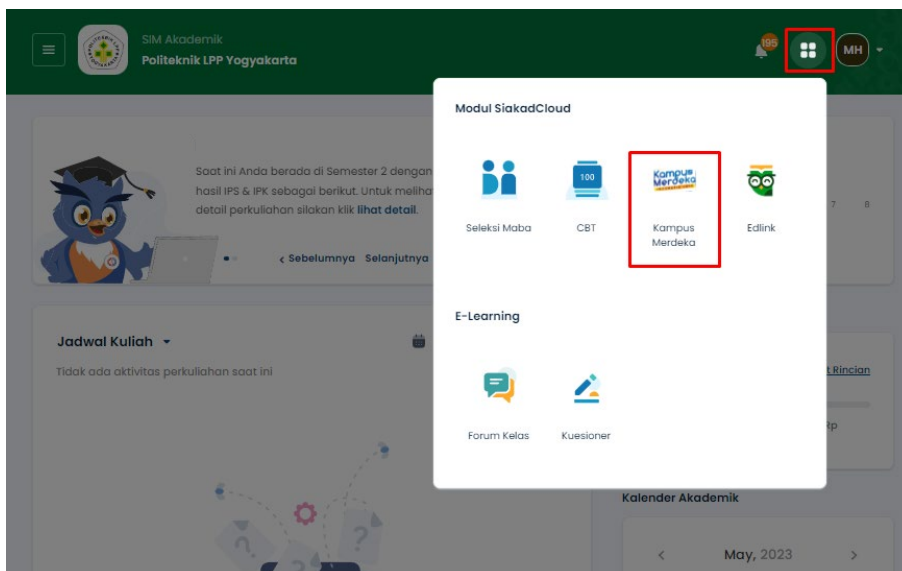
SIM Akademik
Politeknik LPP Yogyakarta

195

MH

Saat ini Anda berada di Semester 2 dengan hasil IPS & IPK sebagai berikut. Untuk meliha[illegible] detail perkuliahan silakan klik lihat detail.

‹ Sebelumnya Selanjutnya

7 8

Modul SiakadCloud

Seleksi Maba

100
CBT

Kampus Merdeka
Kampus Merdeka

Edlink

E-Learning

Forum Kelas

Kuesioner

Jadwal Kuliah

Tidak ada aktivitas perkuliahan saat ini

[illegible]t Rincian

Rp

Kalender Akademik

‹ May, 2023 ›